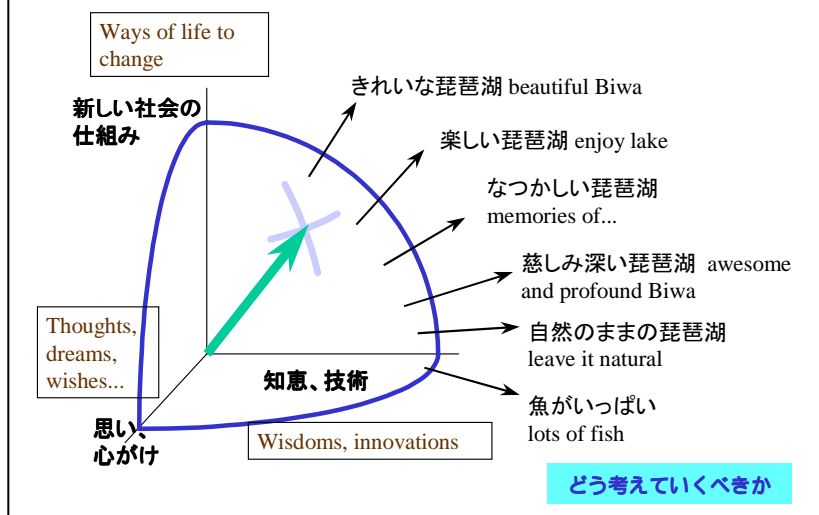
Ways of life to change

新しい社会の仕組み

きれいな琵琶湖 beautiful Biwa

楽しい琵琶湖 enjoy lake

なつかしい琵琶湖 memories of...

慈しみ深い琵琶湖 awesome and profound Biwa

自然のままの琵琶湖 leave it natural

魚がいっぱい lots of fish

Thoughts, dreams, wishes...

知恵、技術

思い、心がけ

Wisdoms, innovations

どう考えていくべきか